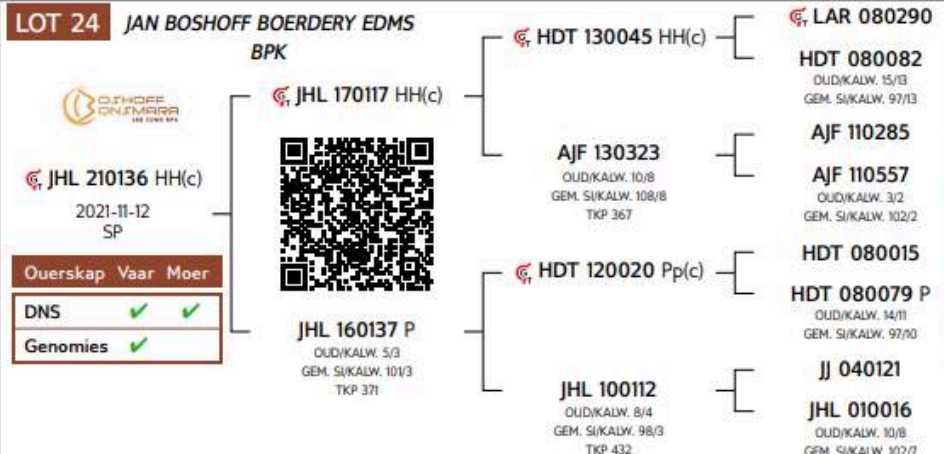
LOT 24 JAN BOSHOFF BOERDERY EDMS BPK

BOSHOFF BONSMARA

JHL 210136 HH(c)
2021-11-12
SP

| Ouerskap | Vaar | Moer |
|---|---|---|
| DNS | ✔ | ✔ |
| Genomies | ✔ | |

JHL 170117 HH(c)

JHL 160137 P
OUD/KALW. 5/3
GEM. SI/KALW. 101/3
TKP 371

HDT 130045 HH(c)

AJF 130323
OUD/KALW. 10/8
GEM. SI/KALW. 108/8
TKP 367

HDT 120020 Pp(c)

JHL 100112
OUD/KALW. 8/4
GEM. SI/KALW. 98/3
TKP 432

LAR 080290

HDT 080082
OUD/KALW. 15/13
GEM. SI/KALW. 97/13

AJF 110285

AJF 110557
OUD/KALW. 3/2
GEM. SI/KALW. 102/2

HDT 080015

HDT 080079 P
OUD/KALW. 14/11
GEM. SI/KALW. 97/10

JJ 040121

JHL 010016
OUD/KALW. 10/8
GEM. SI/KALW. 102/7